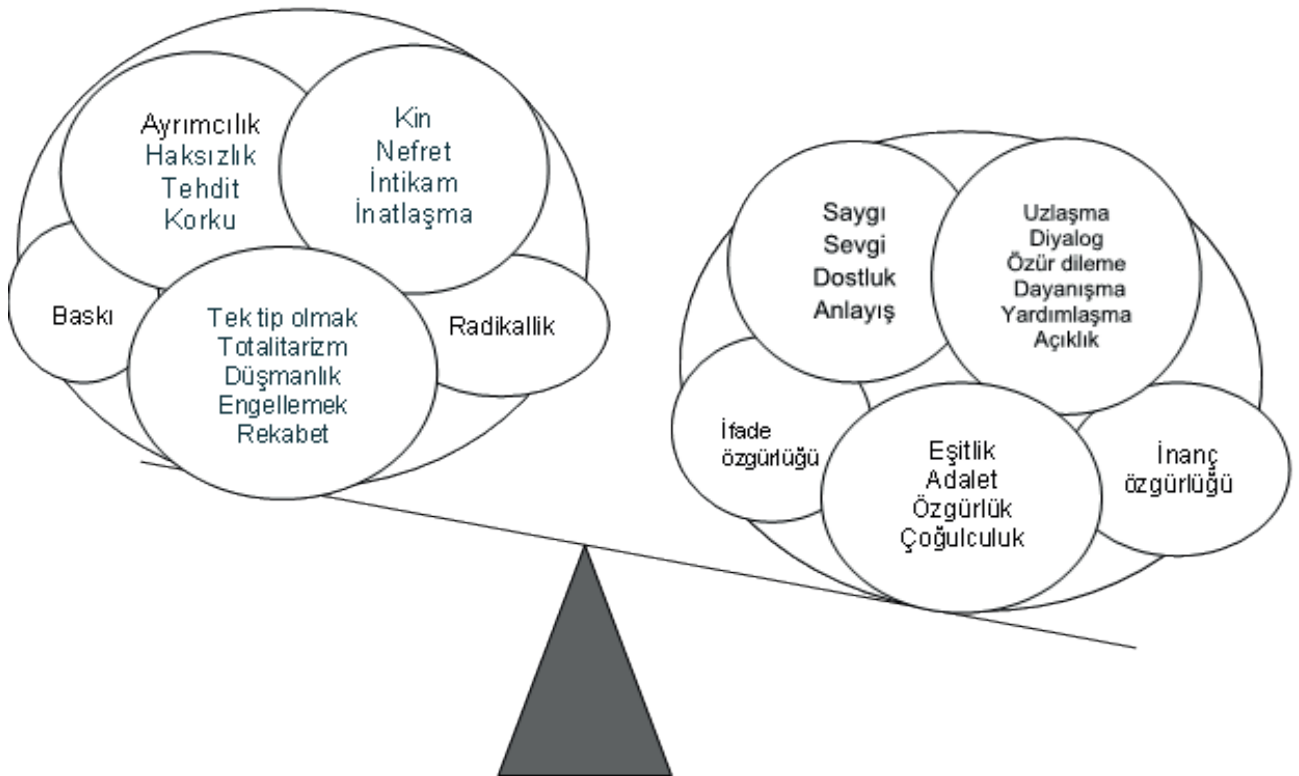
Ayrımcılık
Haksızlık
Tehdit
Korku

Kin
Nefret
İntikam
İnatlaşma

Baskı

Tek tip olmak
Totalitarizm
Düşmanlık
Engellemek
Rekabet

Radikallik

Saygı
Sevgi
Dostluk
Anlayış

Uzlaşma
Diyalog
Özür dileme
Dayanışma
Yardımlaşma
Açıklık

İfade özgürlüğü

Eşitlik
Adalet
Özgürlük
Çoğulculuk

İnanç özgürlüğü